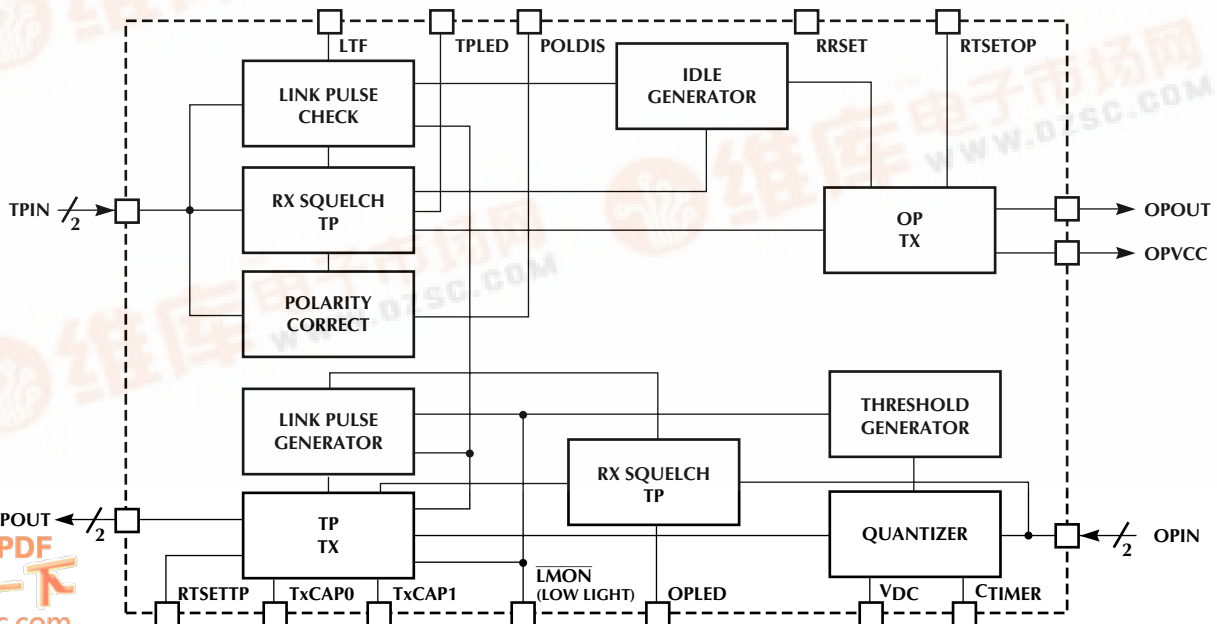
LTF
TPLED
POLDIS
RRSET
RTSETOP
LINK PULSE CHECK
IDLE GENERATOR
RX SQUELCH TP
OP TX
TPIN
2
OPOUT
OPVCC
POLARITY CORRECT
LINK PULSE GENERATOR
THRESHOLD GENERATOR
RX SQUELCH TP
POUT
2
TP TX
QUANTIZER
OPIN
2
RTSETTP
TxCAP0
TxCAP1
$\overline{\text{LMON}}$
(LOW LIGHT)
OPLED
VDC
CTIMER
维库电子市场网
WWW.DZSC.COM
维库电子市场网
WWW.DZSC.COM
PDF
下
.com